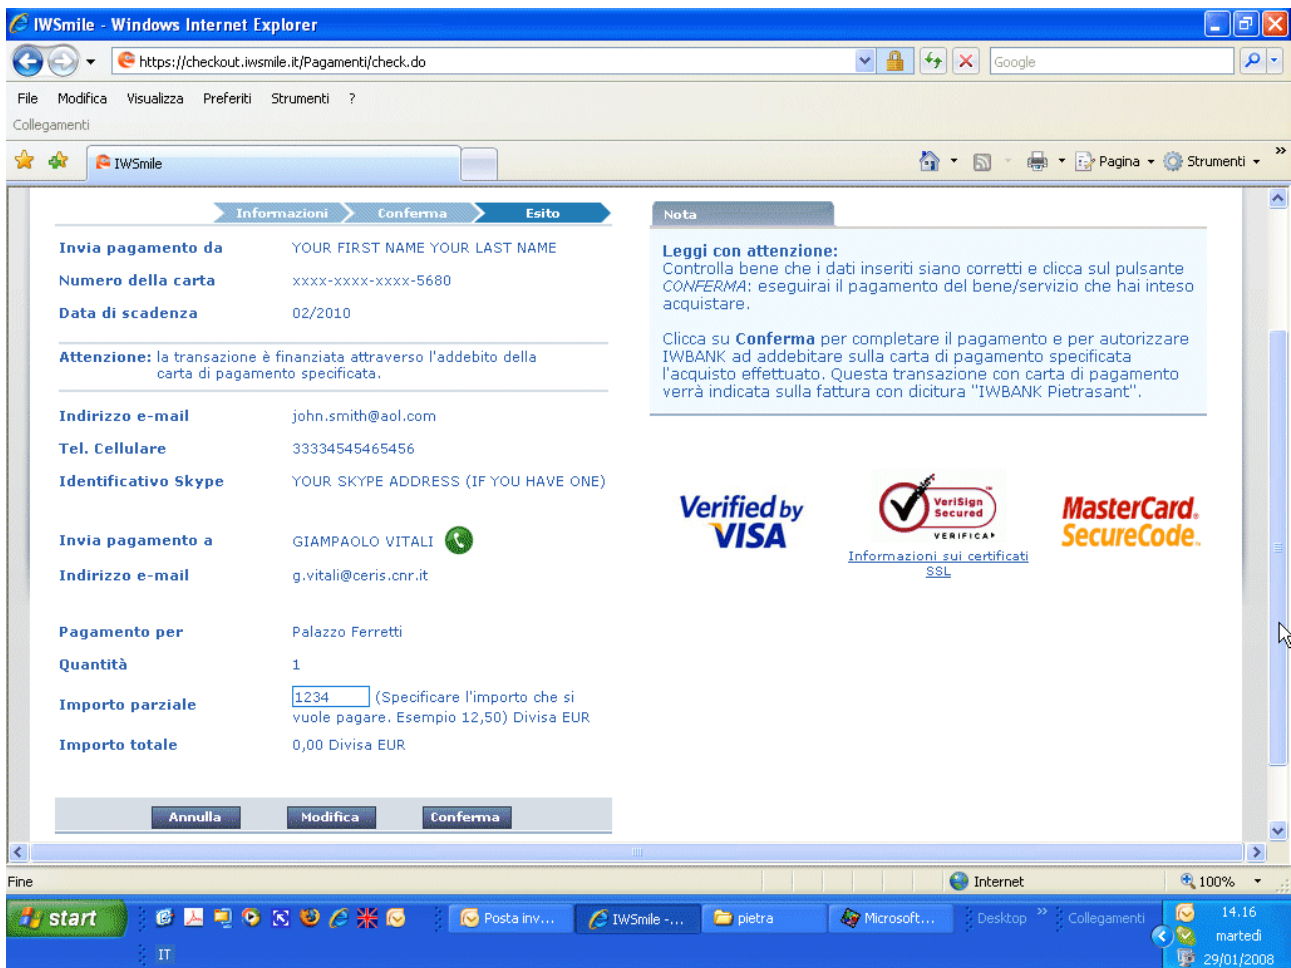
IWSmile - Windows Internet Explorer

https://checkout.iwsmile.it/Pagamenti/check.do

Google

File Modifica Visualizza Preferiti Strumenti ?

Collegamenti

IWSmile

Pagina Strumenti

Informazioni Conferma Esito

Invia pagamento da YOUR FIRST NAME YOUR LAST NAME

Numero della carta xxxx-xxxx-xxxx-5680

Data di scadenza 02/2010

Attenzione: la transazione è finanziata attraverso l'addebito della carta di pagamento specificata.

Indirizzo e-mail john.smith@aol.com

Tel. Cellulare 33334545465456

Identificativo Skype YOUR SKYPE ADDRESS (IF YOU HAVE ONE)

Invia pagamento a GIAMPAOLO VITALI

Indirizzo e-mail g.vitali@ceris.cnr.it

Pagamento per Palazzo Ferretti

Quantità 1

Importo parziale 1234 (Specificare l'importo che si vuole pagare. Esempio 12,50) Divisa EUR

Importo totale 0,00 Divisa EUR

Annulla Modifica Conferma

Nota

Leggi con attenzione:
Controlla bene che i dati inseriti siano corretti e clicca sul pulsante CONFERMA: eseguirai il pagamento del bene/servizio che hai inteso acquistare.

Clicca su Conferma per completare il pagamento e per autorizzare IWBANK ad addebitare sulla carta di pagamento specificata l'acquisto effettuato. Questa transazione con carta di pagamento verrà indicata sulla fattura con dicitura "IWBANK Pietrasant".

Verified by VISA

VeriSign Secured VERIFICA

Informazioni sui certificati SSL

MasterCard SecureCode.

Fine

Internet

100%

start

Posta inv... IWSmile -... pietra Microsoft...

Desktop Collegamenti

14.16 martedì 29/01/2008

IT